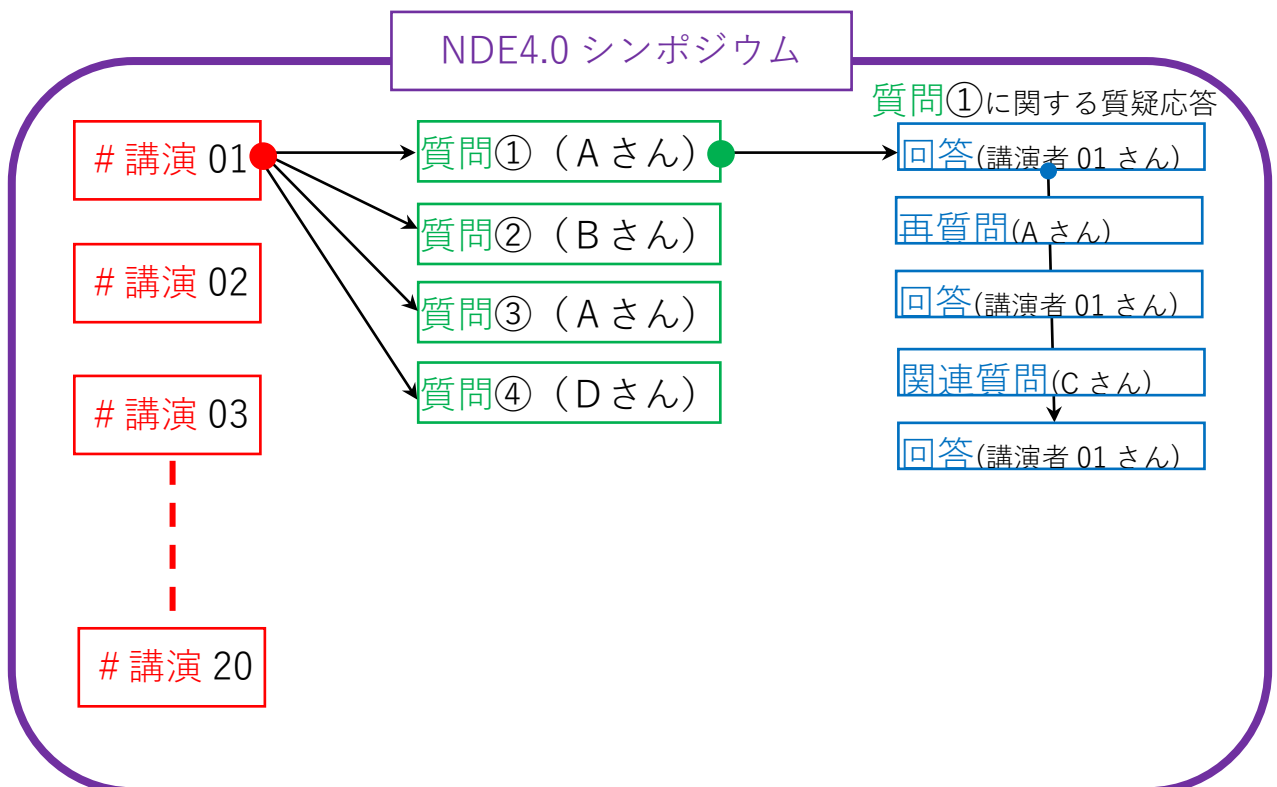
NDE4.0 シンポジウム

# 講演 01

# 講演 02

# 講演 03

# 講演 20

質問①（A さん）

質問②（B さん）

質問③（A さん）

質問④（D さん）

質問①に関する質疑応答

回答(講演者 01 さん)

再質問(A さん)

回答(講演者 01 さん)

関連質問(C さん)

回答(講演者 01 さん)